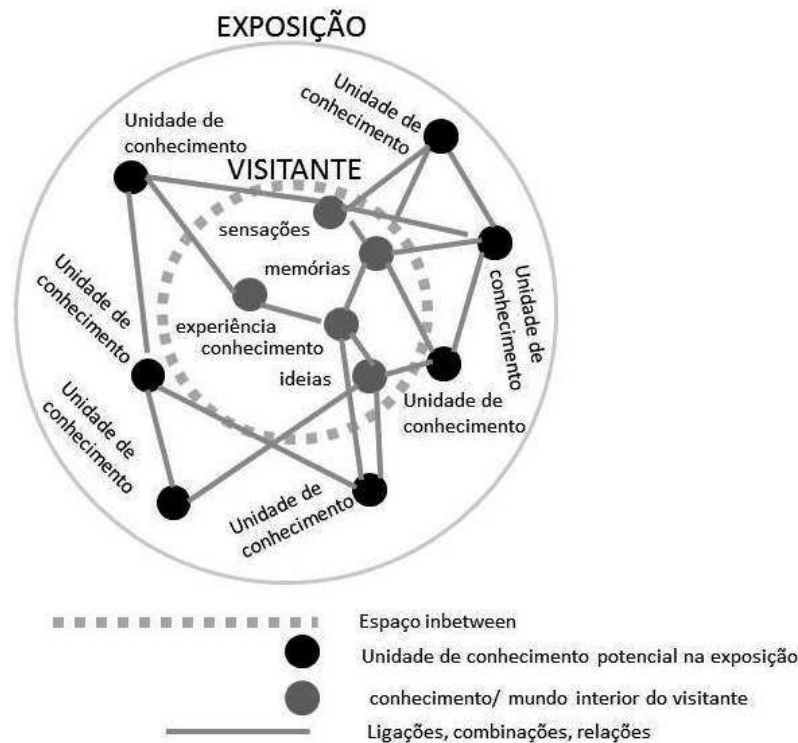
EXPOSIÇÃO

Unidade de conhecimento

Unidade de conhecimento

VISITANTE

sensações

memórias

experiência conhecimento

ideias

Unidade de conhecimento

Unidade de conhecimento

Unidade de conhecimento

Unidade de conhecimento

Unidade de conhecimento

Espaço inbetween
Unidade de conhecimento potencial na exposição
conhecimento/ mundo interior do visitante
Ligações, combinações, relações